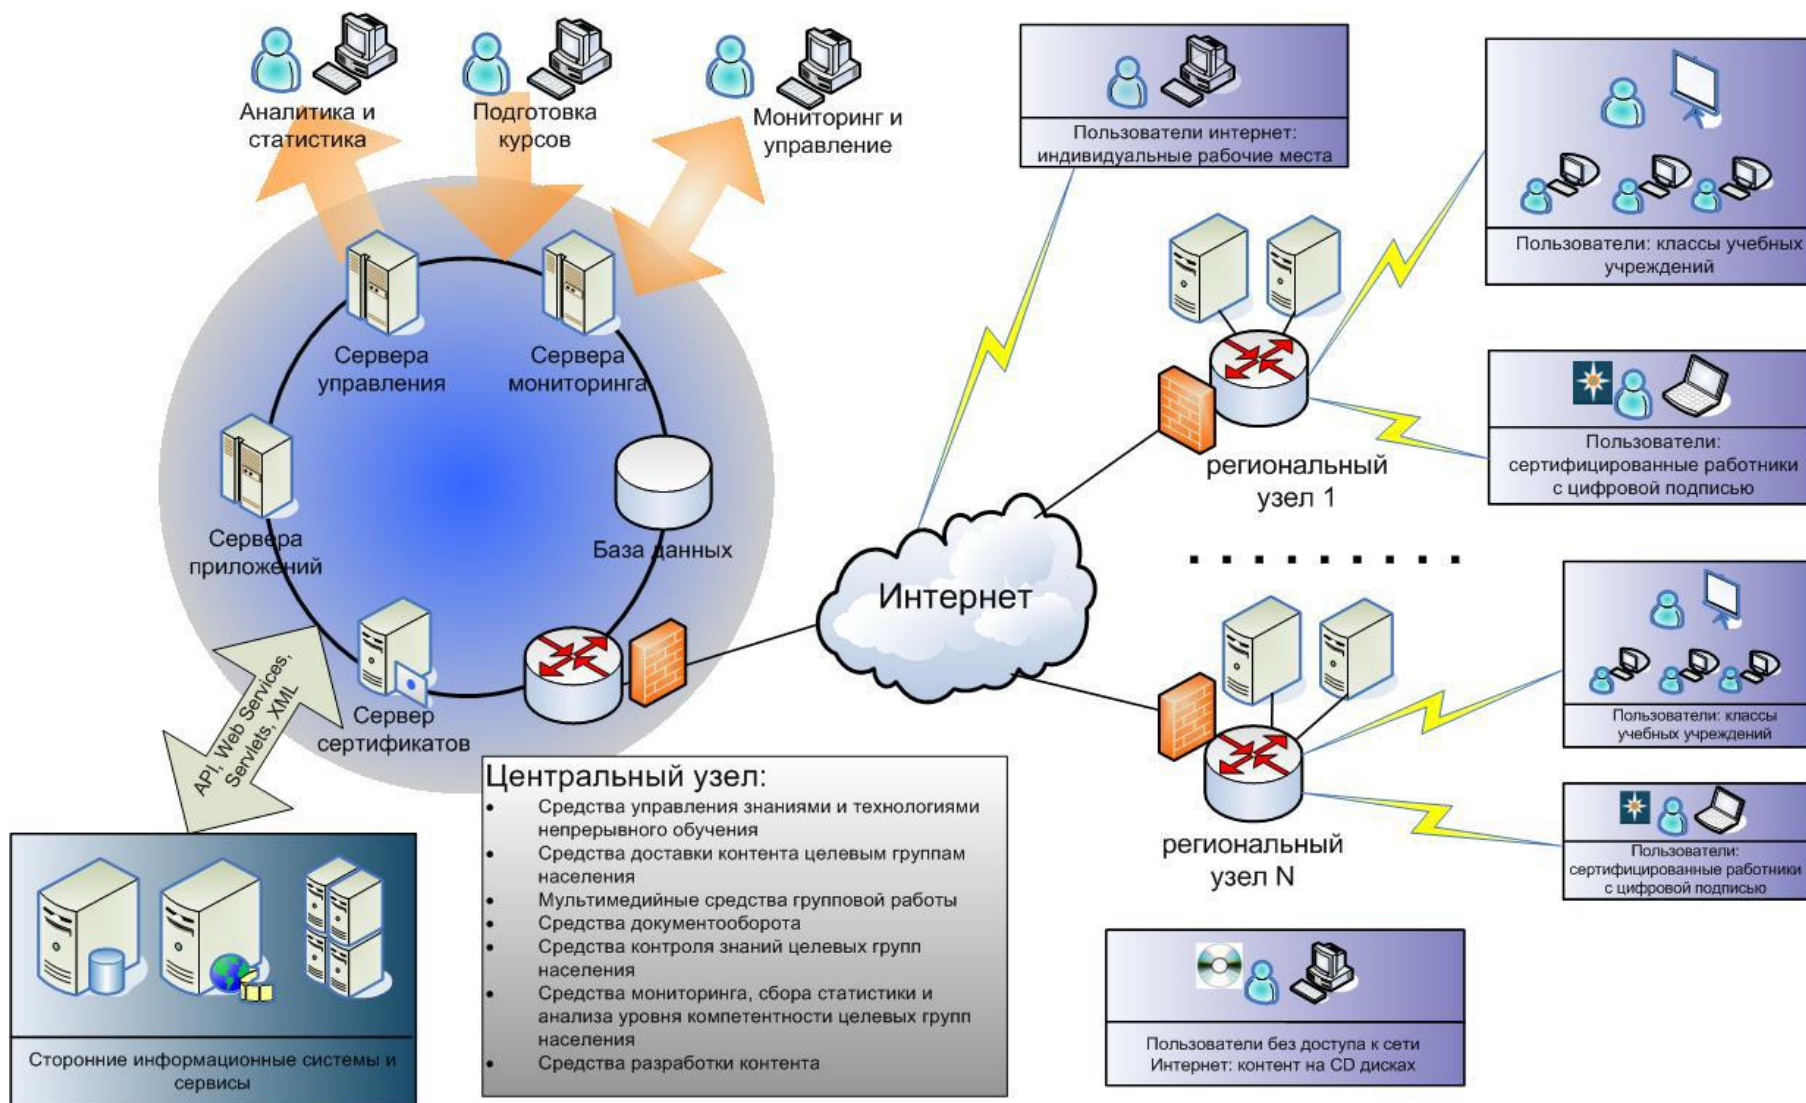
Аналитика и статистика

Подготовка курсов

Мониторинг и управление

Пользователи интернет: индивидуальные рабочие места

Пользователи: классы учебных учреждений

Сервера управления

Сервера мониторинга

Сервера приложений

База данных

Сервер сертификатов

API, Web Services, Servlets, XML

региональный узел 1

Пользователи: сертифицированные работники с цифровой подписью

Интернет

. . . . . . . . .

региональный узел N

Пользователи: классы учебных учреждений

Пользователи: сертифицированные работники с цифровой подписью

Центральный узел:
- Средства управления знаниями и технологиями непрерывного обучения
- Средства доставки контента целевым группам населения
- Мультимедийные средства групповой работы
- Средства документооборота
- Средства контроля знаний целевых групп населения
- Средства мониторинга, сбора статистики и анализа уровня компетентности целевых групп населения
- Средства разработки контента

Сторонние информационные системы и сервисы

Пользователи без доступа к сети Интернет: контент на CD дисках